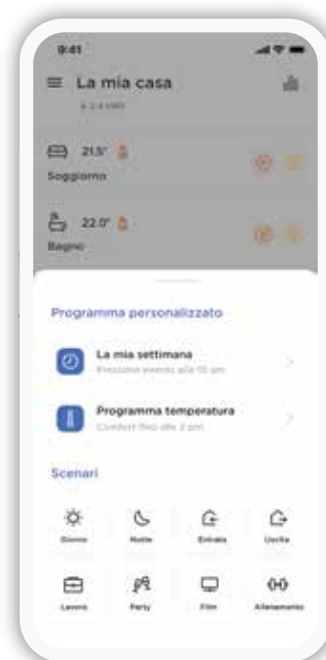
9:41

La mia casa

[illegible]

21.5°

Soggiorno

22.0°

Bagno

Programma personalizzato

La mia settimana

Prossimo evento alle 10 am

Programma temperatura

Comfort fino alle 3 pm

Scenari

Giorno

Notte

Entrata

Uscita

Lavoro

Party

Film

Allenamento